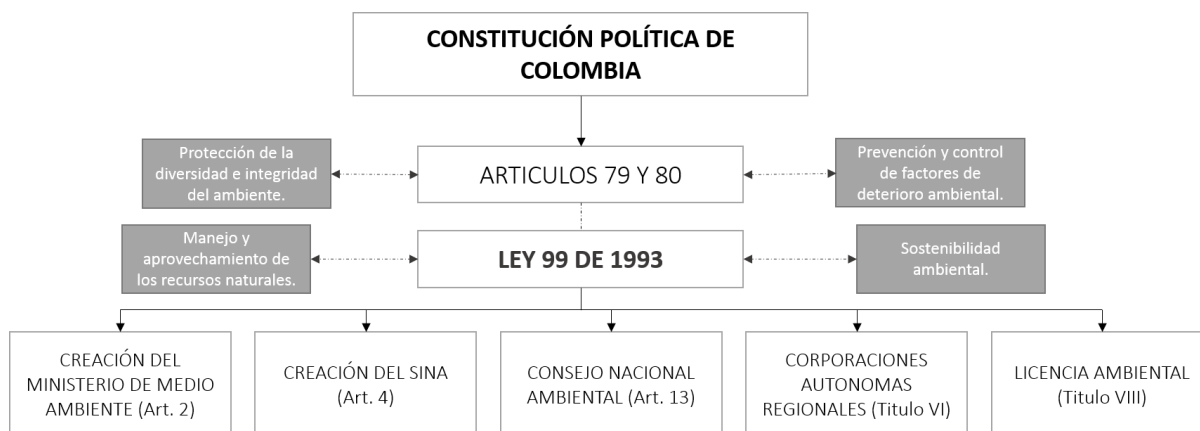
CONSTITUCIÓN POLÍTICA DE COLOMBIA

Protección de la diversidad e integridad del ambiente.

ARTICULOS 79 Y 80

Prevención y control de factores de deterioro ambiental.

Manejo y aprovechamiento de los recursos naturales.

LEY 99 DE 1993

Sostenibilidad ambiental.

CREACIÓN DEL MINISTERIO DE MEDIO AMBIENTE (Art. 2)

CREACIÓN DEL SINA (Art. 4)

CONSEJO NACIONAL AMBIENTAL (Art. 13)

CORPORACIONES AUTONOMAS REGIONALES (Titulo VI)

LICENCIA AMBIENTAL (Titulo VIII)